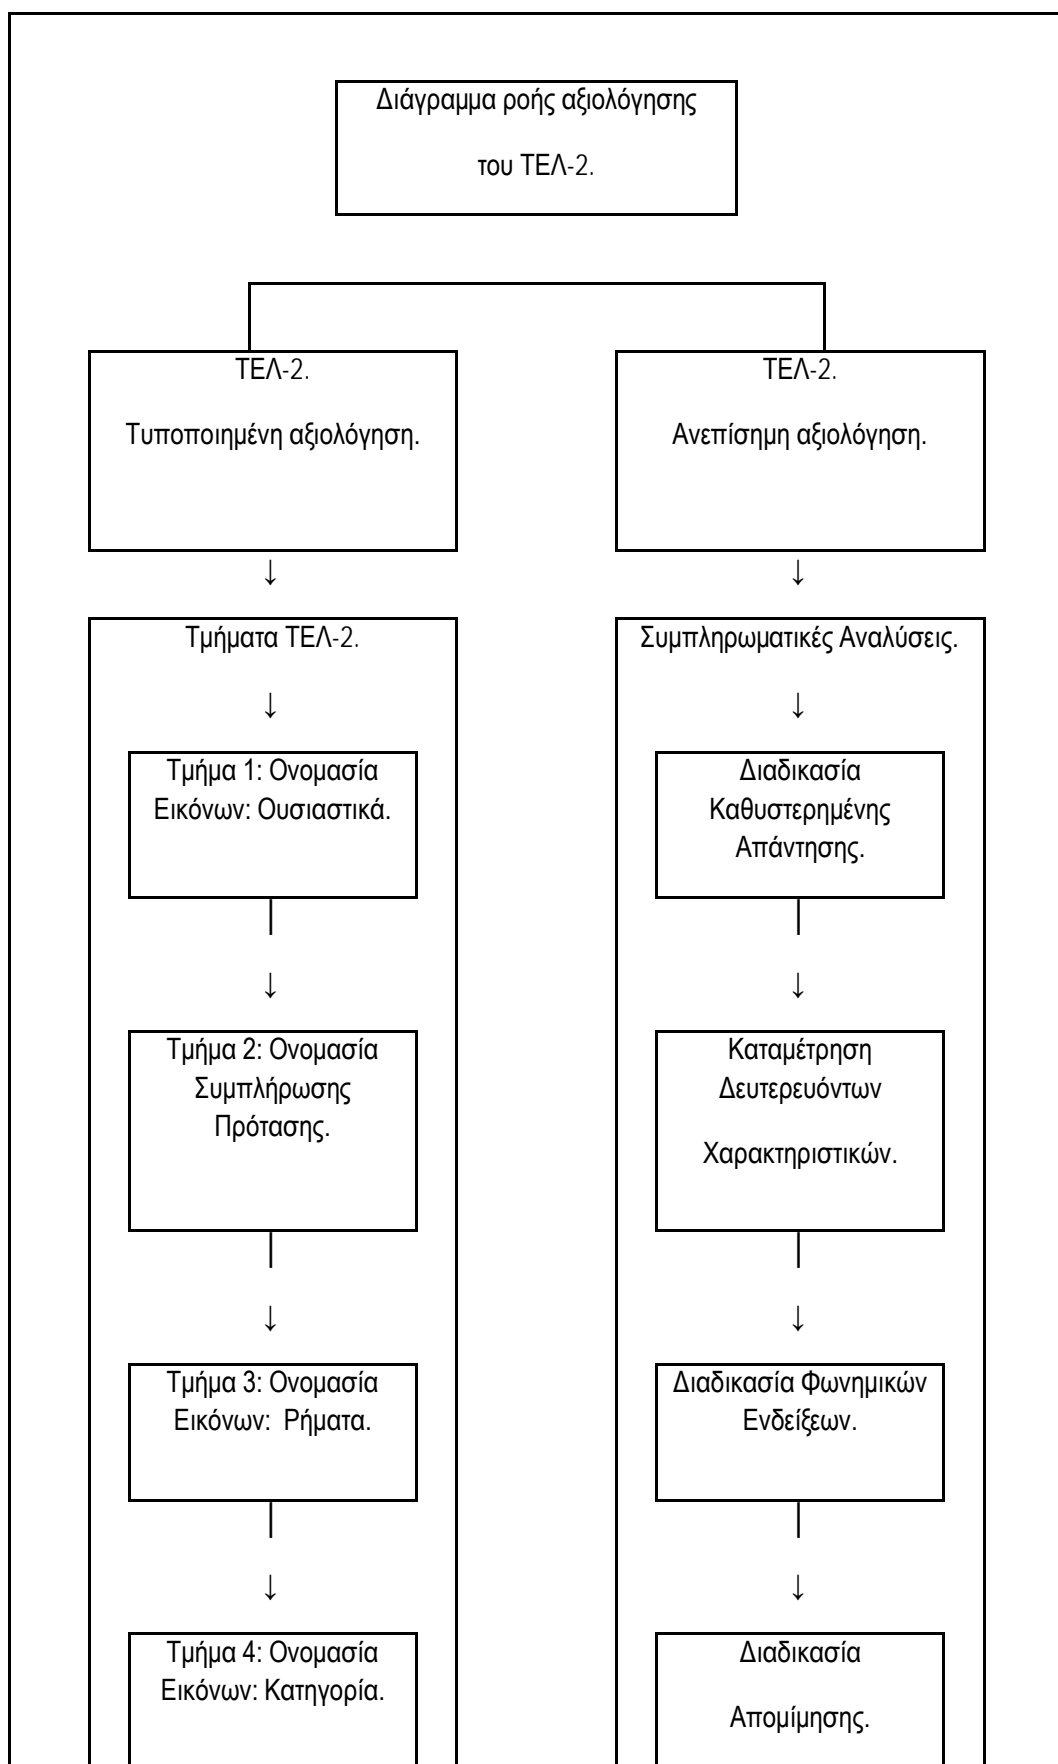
Διάγραμμα ροής αξιολόγησης

του ΤΕΛ-2.

ΤΕΛ-2.

Τυποποιημένη αξιολόγηση.

Τμήματα ΤΕΛ-2.

Τμήμα 1: Ονομασία Εικόνων: Ουσιαστικά.

Τμήμα 2: Ονομασία Συμπλήρωσης Πρότασης.

Τμήμα 3: Ονομασία Εικόνων: Ρήματα.

Τμήμα 4: Ονομασία Εικόνων: Κατηγορία.

ΤΕΛ-2.

Ανεπίσημη αξιολόγηση.

Συμπληρωματικές Αναλύσεις.

Διαδικασία Καθυστερημένης Απάντησης.

Καταμέτρηση Δευτερευόντων

Χαρακτηριστικών.

Διαδικασία Φωνημικών Ενδείξεων.

Διαδικασία

Απομίμησης.